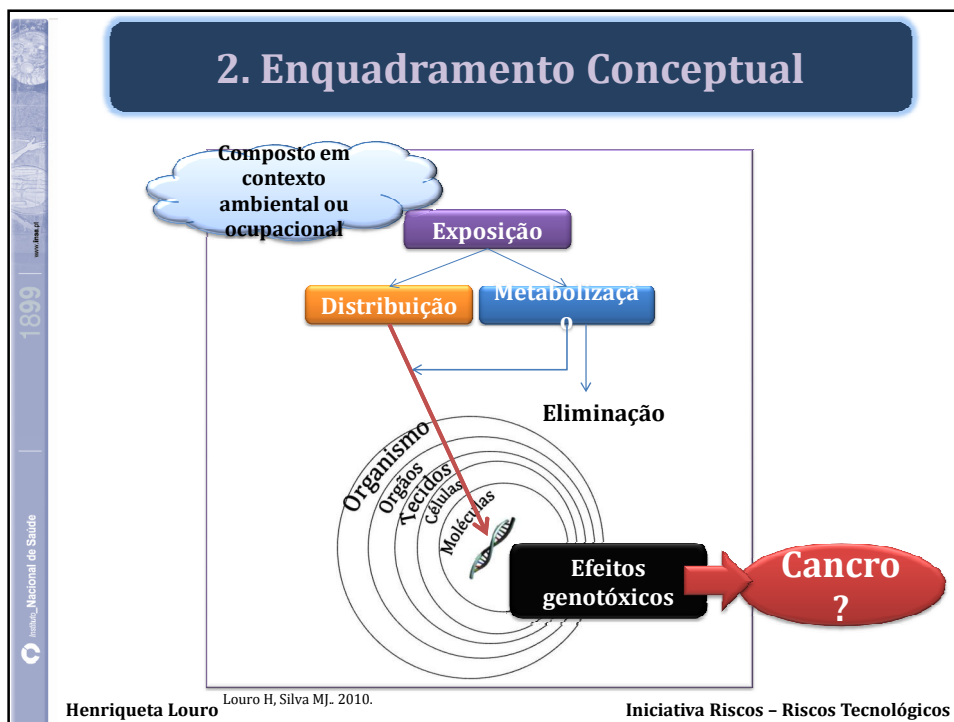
2. Enquadramento Conceptual

Composto em contexto ambiental ou ocupacional

Exposição

Distribuição

Metabolizaçao

Eliminação

Organismo

Orgãos

Tecidos

Células

Moléculas

Efeitos genotóxicos

Cancro ?

www.insa.pt

1899

Instituto_Nacional de Saúde

Henriqueta Louro

Louro H, Silva MJ.. 2010.

Iniciativa Riscos – Riscos Tecnológicos